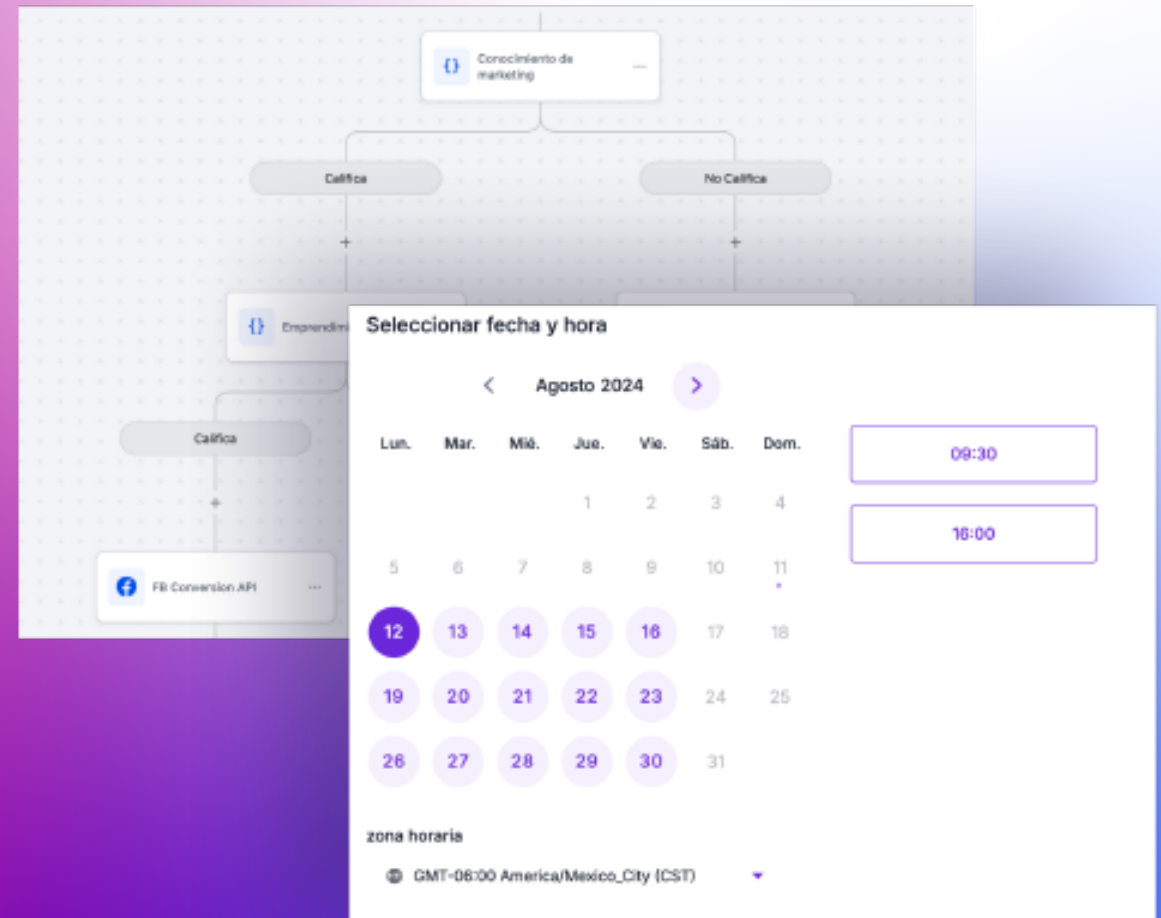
{} Conocimiento de marketing ···

Califica

No Califica

+

+

{} Emprendimi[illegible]

Califica

+

FB Conversion API ···

Seleccionar fecha y hora

Agosto 2024

| Lun. | Mar. | Mié. | Jue. | Vie. | Sáb. | Dom. |
|---|---|---|---|---|---|---|
| | | | 1 | 2 | 3 | 4 |
| 5 | 6 | 7 | 8 | 9 | 10 | 11 |
| 12 | 13 | 14 | 15 | 16 | 17 | 18 |
| 19 | 20 | 21 | 22 | 23 | 24 | 25 |
| 26 | 27 | 28 | 29 | 30 | 31 | |

09:30

16:00

zona horaria

GMT-06:00 America/Mexico_City (CST)